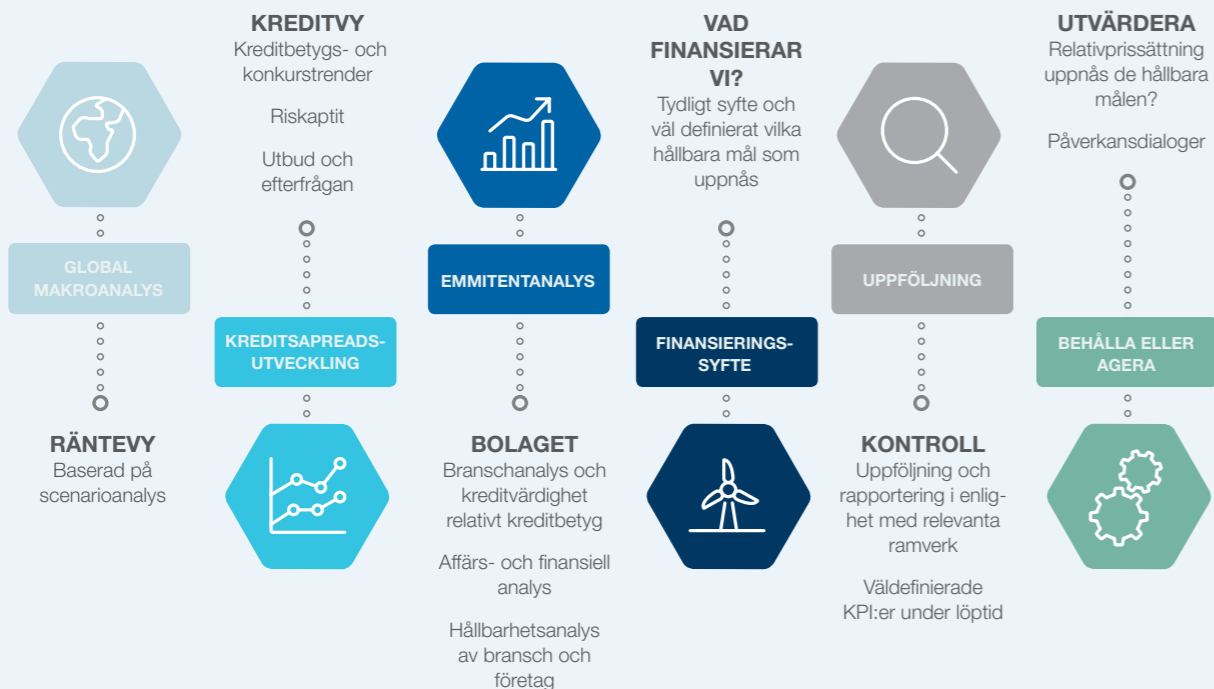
GLOBAL MAKROANALYS

RÄNTEVY
Baserad på scenarioanalys

KREDITVY
Kreditbetygs- och konkurstrender

Riskaptit

Utbud och efterfrågan

KREDITSAPREADS-UTVECKLING

EMMITENTANALYS

BOLAGET
Branschanalys och kreditvärdighet relativt kreditbetyg

Affärs- och finansiell analys

Hållbarhetsanalys av bransch och företag

VAD FINANSIERAR VI?
Tydligt syfte och väl definierat vilka hållbara mål som uppnås

FINANSIERINGS-SYFTE

UPPFÖLJNING

KONTROLL
Uppföljning och rapportering i enlighet med relevanta ramverk

Väldefinierade KPI:er under löptid

UTVÄRDERA
Relativprissättning uppnås de hållbara målen?

Påverkansdialoger

BEHÅLLA ELLER AGERA